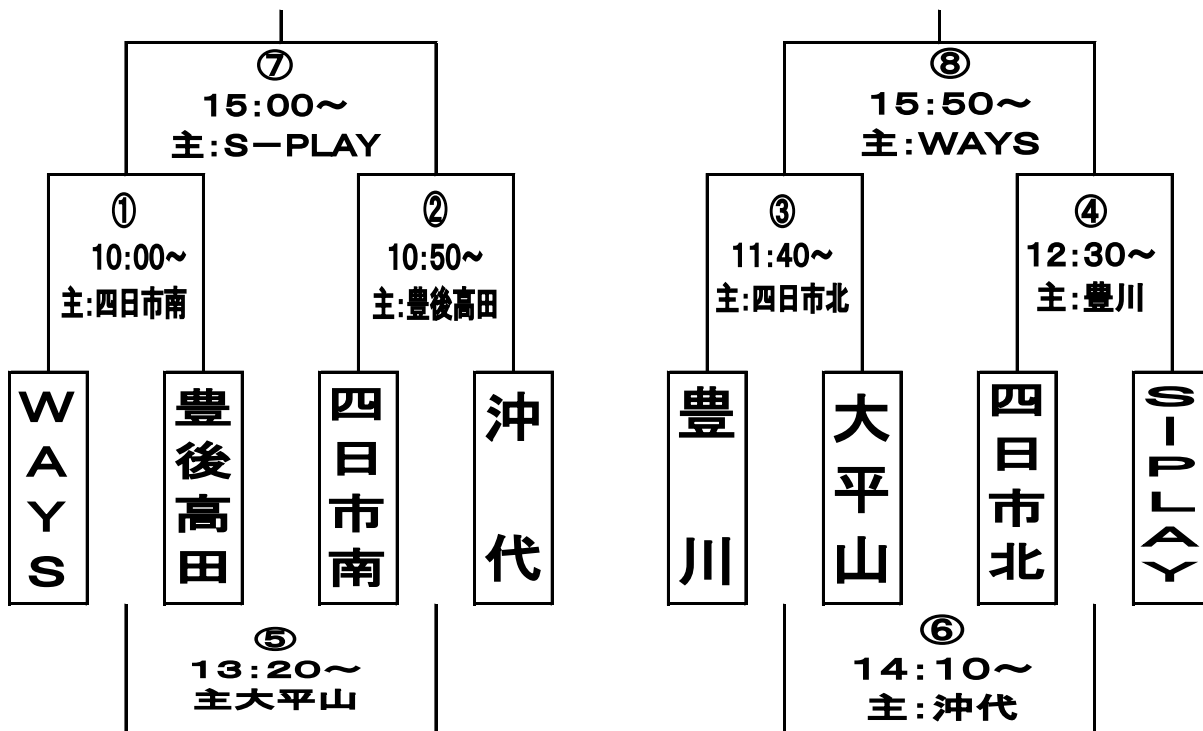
⑦
15:00～
主:S－PLAY

①
10:00～
主:四日市南

②
10:50～
主:豊後高田

WAYS

豊後高田

四日市南

沖代

⑤
13:20～
主大平山

⑧
15:50～
主:WAYS

③
11:40～
主:四日市北

④
12:30～
主:豊川

豊川

大平山

四日市北

S|PLAY

⑥
14:10～
主:沖代